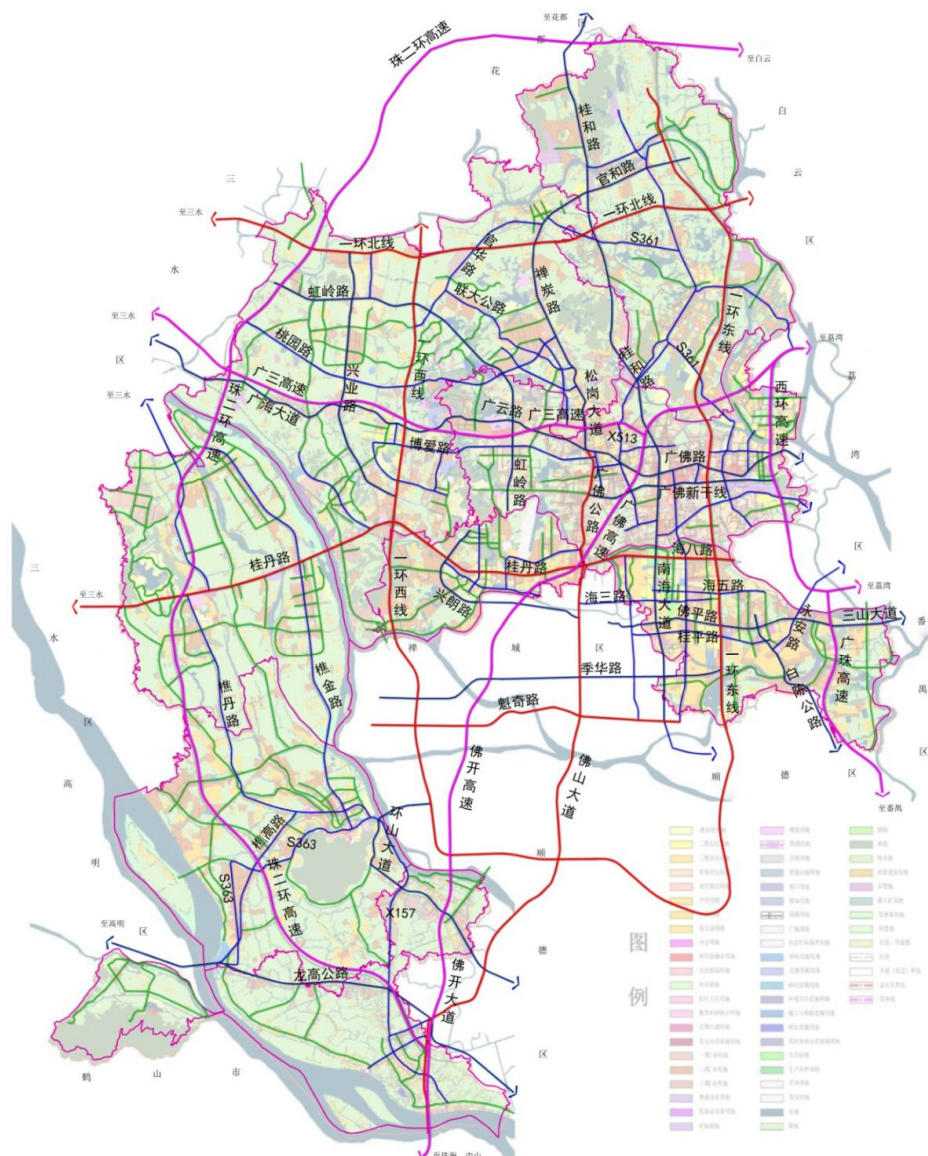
至花都
至白云
珠二环高速
花
都
白
云
区
桂和路
官和路
一环北线
S361
三
至三水
一环北线
官
华路
禅炭路
联大公路
水
虹岭路
至三水
一环东线
区
桃园路
兴业路
环西线
松岗大道
桂和路
S361
至嘉湾
荔
至三水
广三高速
广海大道
珠二环高速
广云路
广三高速
X513
西环高速
博爱路
湾
虹岭路
广佛路
佛公路
广佛新干线
广佛高速
海八路
区
桂丹路
一环西线
桂丹路
南海大道
海五路
至嘉湾
三
至三水
兴朗路
海三路
佛平路
三山大道
番
禅
城
区
桂平路
沙安路
广珠高速
水
季华路
禺
樵丹路
樵金路
魁奇路
一环东线
口南公路
区
区
佛开高速
佛山大道
顺
德
区
高
环山大道
樵高路
至番禺
S363
明
顺
S363
珠二环高速
X157
区
至高明
区
图
龙高公路
佛开大道
德
例
区
鹤
山
市
至珠海、中山